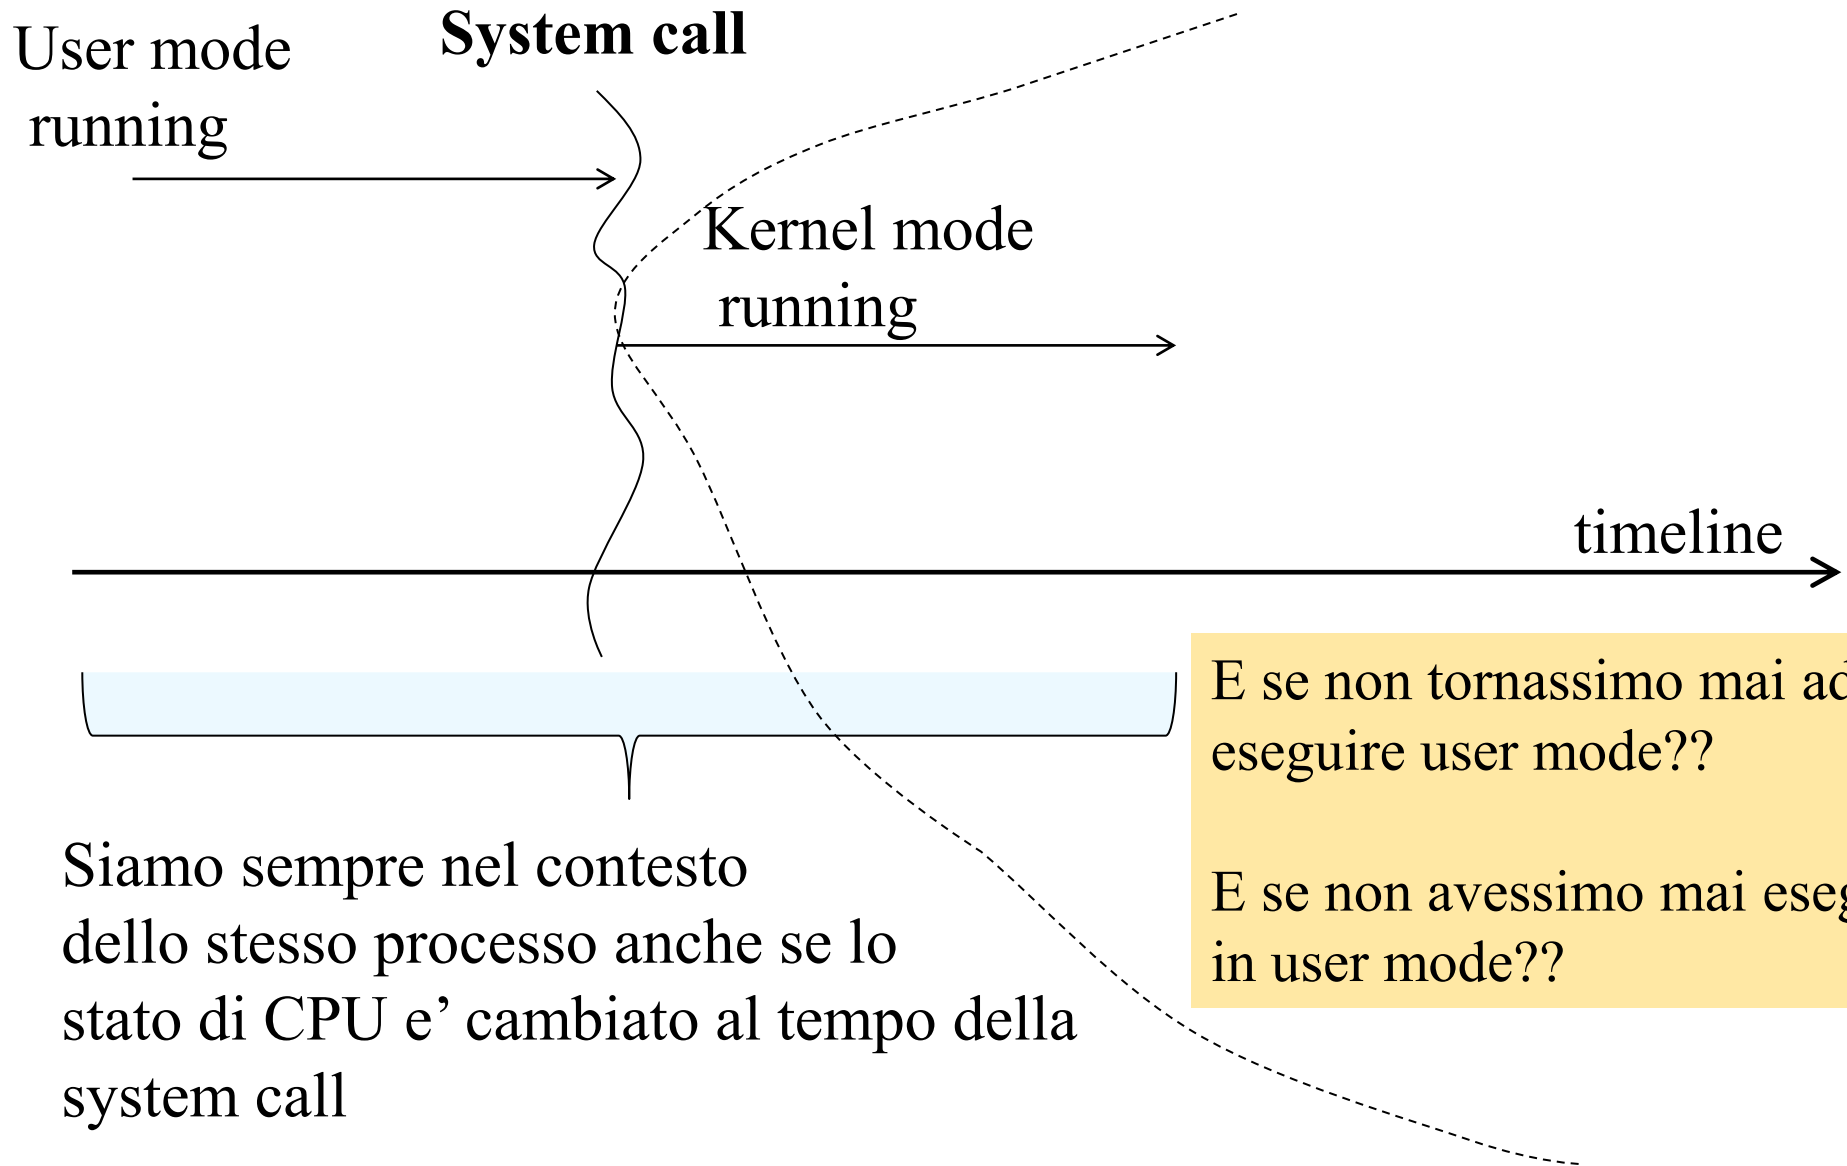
User mode running

System call

Kernel mode running

timeline

Siamo sempre nel contesto dello stesso processo anche se lo stato di CPU e’ cambiato al tempo della system call

E se non tornassimo mai ad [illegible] eseguire user mode??

E se non avessimo mai eseg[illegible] in user mode??